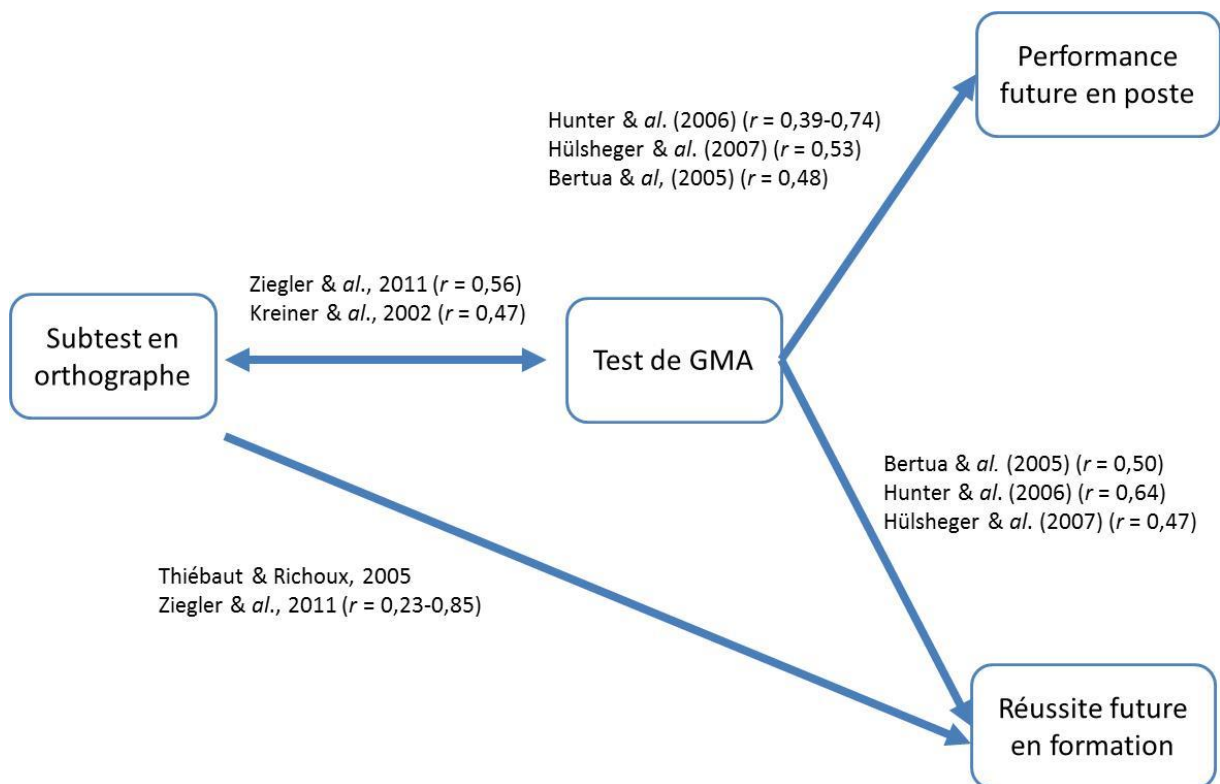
Performance future en poste

Hunter & al. (2006) ($r$ = 0,39-0,74)
Hülsheger & al. (2007) ($r$ = 0,53)
Bertua & al, (2005) ($r$ = 0,48)

Ziegler & al., 2011 ($r$ = 0,56)
Kreiner & al., 2002 ($r$ = 0,47)

Subtest en orthographe

Test de GMA

Bertua & al. (2005) ($r$ = 0,50)
Hunter & al. (2006) ($r$ = 0,64)
Hülsheger & al. (2007) ($r$ = 0,47)

Thiébaut & Richoux, 2005
Ziegler & al., 2011 ($r$ = 0,23-0,85)

Réussite future en formation